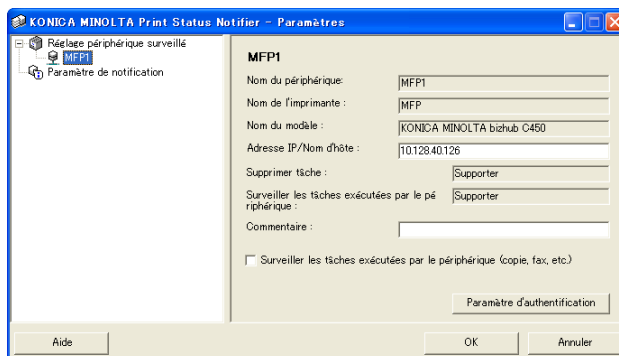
KONICA MINOLTA Print Status Notifier - Paramètres

Réglage périphérique surveillé
MFP1
Paramètre de notification

MFP1

Nom du périphérique: MFP1
Nom de l'imprimante : MFP
Nom du modèle : KONICA MINOLTA bizhub C450
Adresse IP/Nom d'hôte : 10.128.40.126
Supprimer tâche : Supporter
Surveiller les tâches exécutées par le périphérique : Supporter
Commentaire :

Surveiller les tâches exécutées par le périphérique (copie, fax, etc.)

Paramètre d'authentification

Aide
OK
Annuler